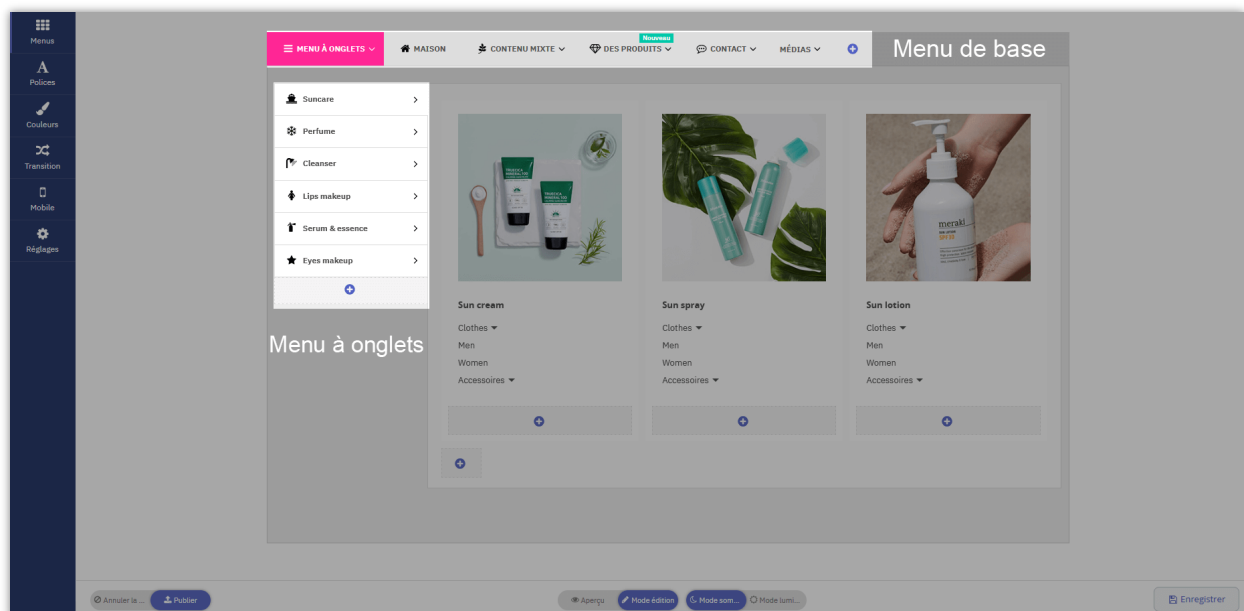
Menus
Polices
Couleurs
Transition
Mobile
Réglages

MENU À ONGLETS
MAISON
CONTENU MIXTE
Nouveau
DES PRODUITS
CONTACT
MÉDIAS
Menu de base

Suncare
Perfume
Cleanser
Lips makeup
Serum & essence
Eyes makeup

Menu à onglets

TRUECICA MINERAL 100
TRUECICA MINERAL 100
meraki
SUN LOTION
SPF 30

Sun cream
Clothes
Men
Women
Accessoires

Sun spray
Clothes
Men
Women
Accessoires

Sun lotion
Clothes
Men
Women
Accessoires

Annuler la ...
Publier
Aperçu
Mode édition
Mode som...
Mode lumi...
Enregistrer